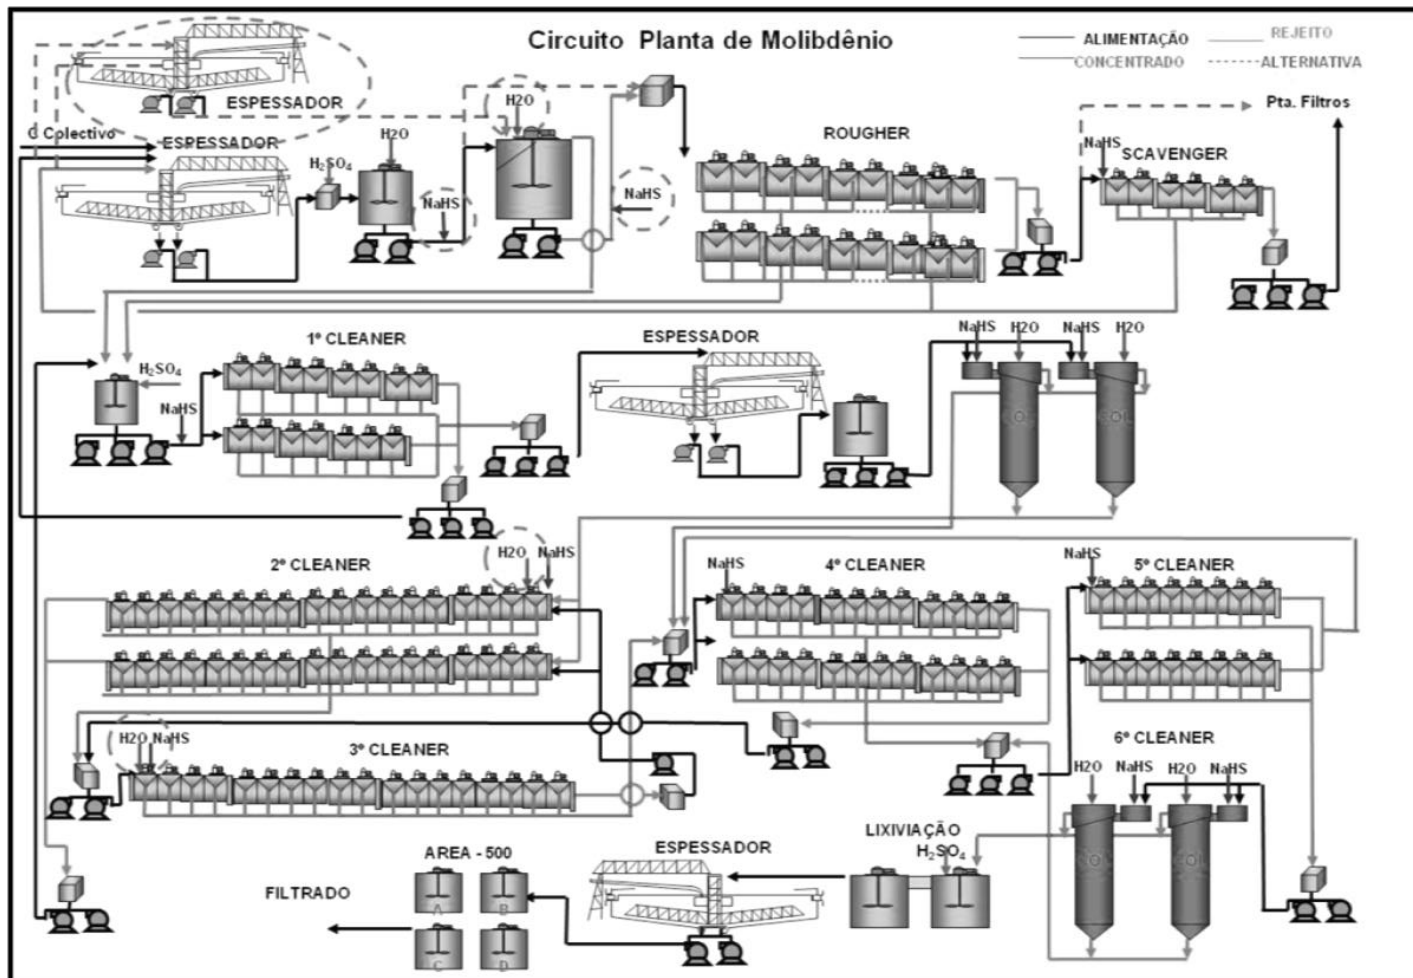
Circuito Planta de Molibdênio

ALIMENTAÇÃO
REJEITO
CONCENTRADO
ALTERNATIVA

ESPESSADOR
C Colectivo
ESPESSADOR
H2O
$H_2SO_4$
NaHS
H2O
NaHS
ROUGHER
Pta. Filtros
NaHS
SCAVENGER

1º CLEANER
$H_2SO_4$
NaHS
ESPESSADOR
NaHS
H2O
NaHS
H2O
COL
COL

2º CLEANER
H2O
NaHS
NaHS
4º CLEANER
NaHS
5º CLEANER

H2O
NaHS
3º CLEANER
6º CLEANER
H2O
NaHS
H2O
NaHS
COL
COL

LIXIVIAÇÃO
$H_2SO_4$
ESPESSADOR
AREA - 500
A
B
C
D
FILTRADO